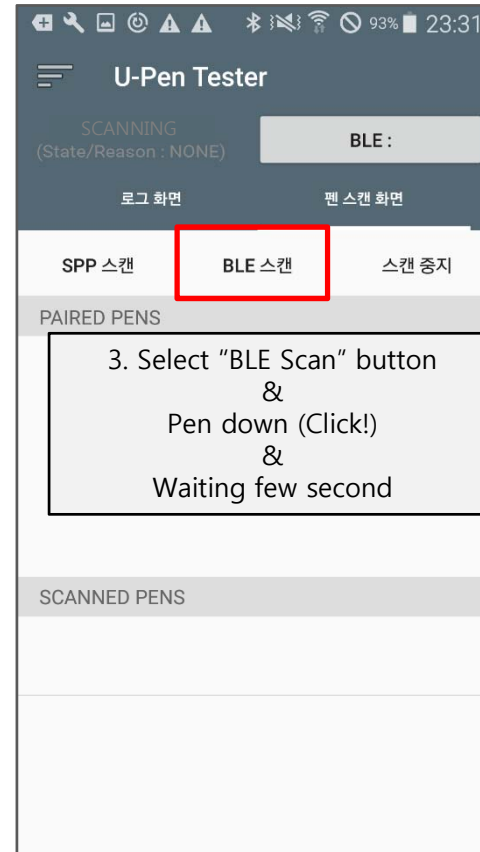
93% 23:31

U-Pen Tester

SCANNING
(State/Reason : NONE)

BLE :

로그 화면

펜 스캔 화면

SPP 스캔

BLE 스캔

스캔 중지

PAIRED PENS

3. Select "BLE Scan" button
&
Pen down (Click!)
&
Waiting few second

SCANNED PENS